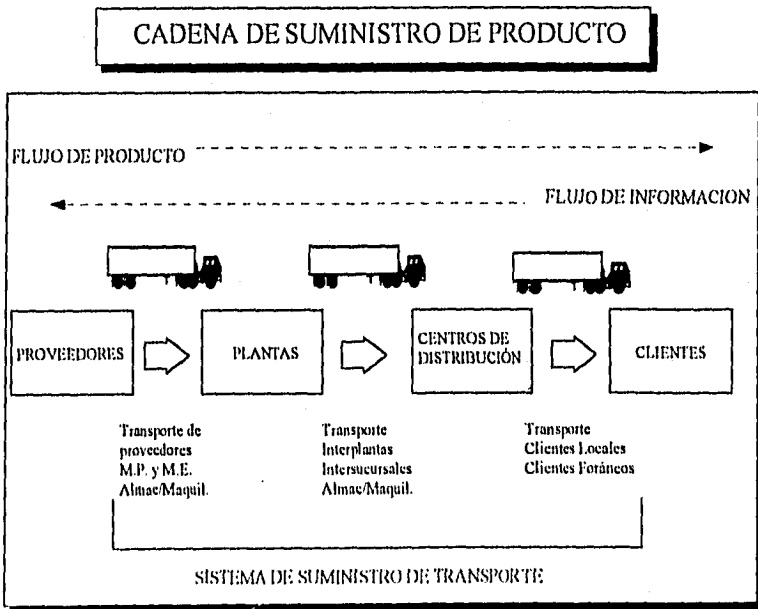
CADENA DE SUMINISTRO DE PRODUCTO

FLUJO DE PRODUCTO

FLUJO DE INFORMACION

PROVEEDORES

PLANTAS

CENTROS DE DISTRIBUCIÓN

CLIENTES

Transporte de proveedores M.P. y M.E. Almac/Maquil.

Transporte Interplantas Intersucursales Almac/Maquil.

Transporte Clientes Locales Clientes Foráneos

SISTEMA DE SUMINISTRO DE TRANSPORTE